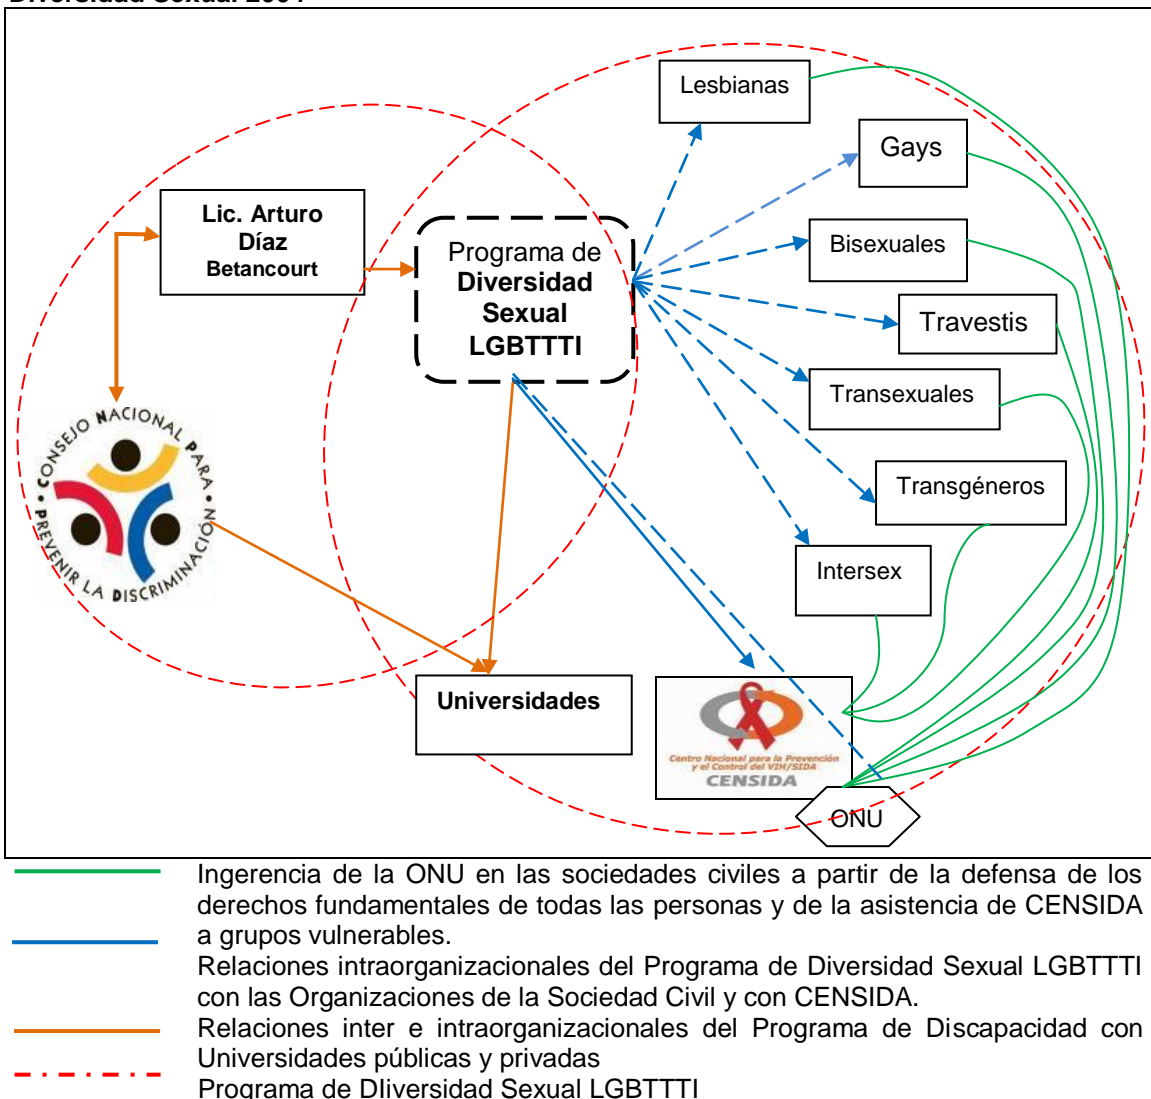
Diversidad Sexual 2004

Lesbianas
Gays
Bisexuales
Travestis
Transexuales
Transgéneros
Intersex

Lic. Arturo Díaz Betancourt

Programa de Diversidad Sexual LGBTTTI

CONSEJO NACIONAL PARA PREVENIR LA DISCRIMINACIÓN

Universidades

Centro Nacional para la Prevención y el Control del VIH/SIDA
CENSIDA

ONU

Ingerencia de la ONU en las sociedades civiles a partir de la defensa de los derechos fundamentales de todas las personas y de la asistencia de CENSIDA a grupos vulnerables.

Relaciones intraorganizacionales del Programa de Diversidad Sexual LGBTTTI con las Organizaciones de la Sociedad Civil y con CENSIDA.

Relaciones inter e intraorganizacionales del Programa de Discapacidad con Universidades públicas y privadas

Programa de DIiversidad Sexual LGBTTTI